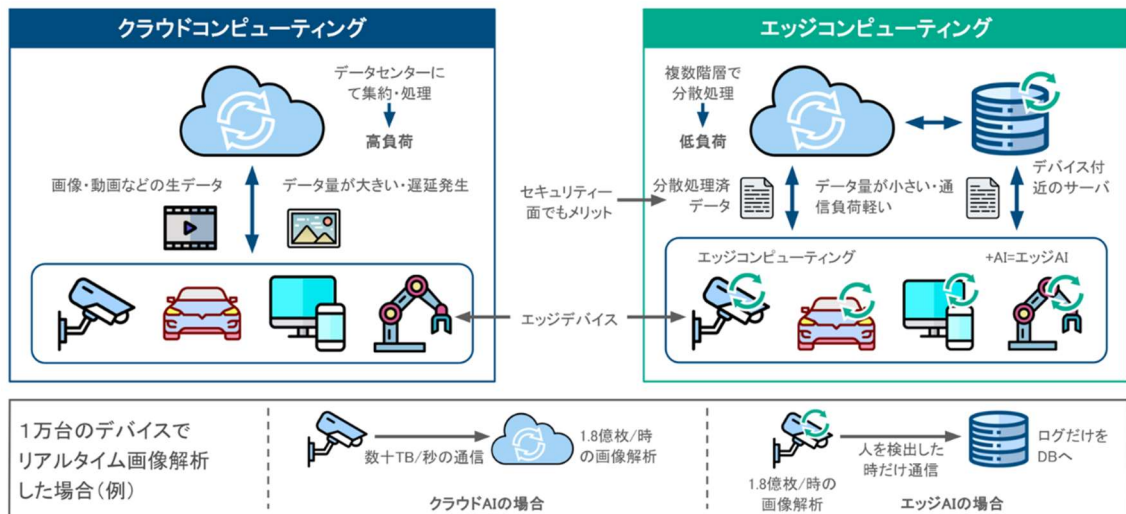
クラウドコンピューティング

データセンターにて集約・処理

高負荷

画像・動画などの生データ

データ量が大きい・遅延発生

セキュリティー面でもメリット

エッジデバイス

エッジコンピューティング

複数階層で分散処理

低負荷

デバイス付近のサーバ

分散処理済データ

データ量が小さい・通信負荷軽い

エッジコンピューティング

+AI=エッジAI

1万台のデバイスでリアルタイム画像解析した場合（例）

数十TB/秒の通信

1.8億枚/時の画像解析

クラウドAIの場合

1.8億枚/時の画像解析

人を検出した時だけ通信

ログだけをDBへ

エッジAIの場合